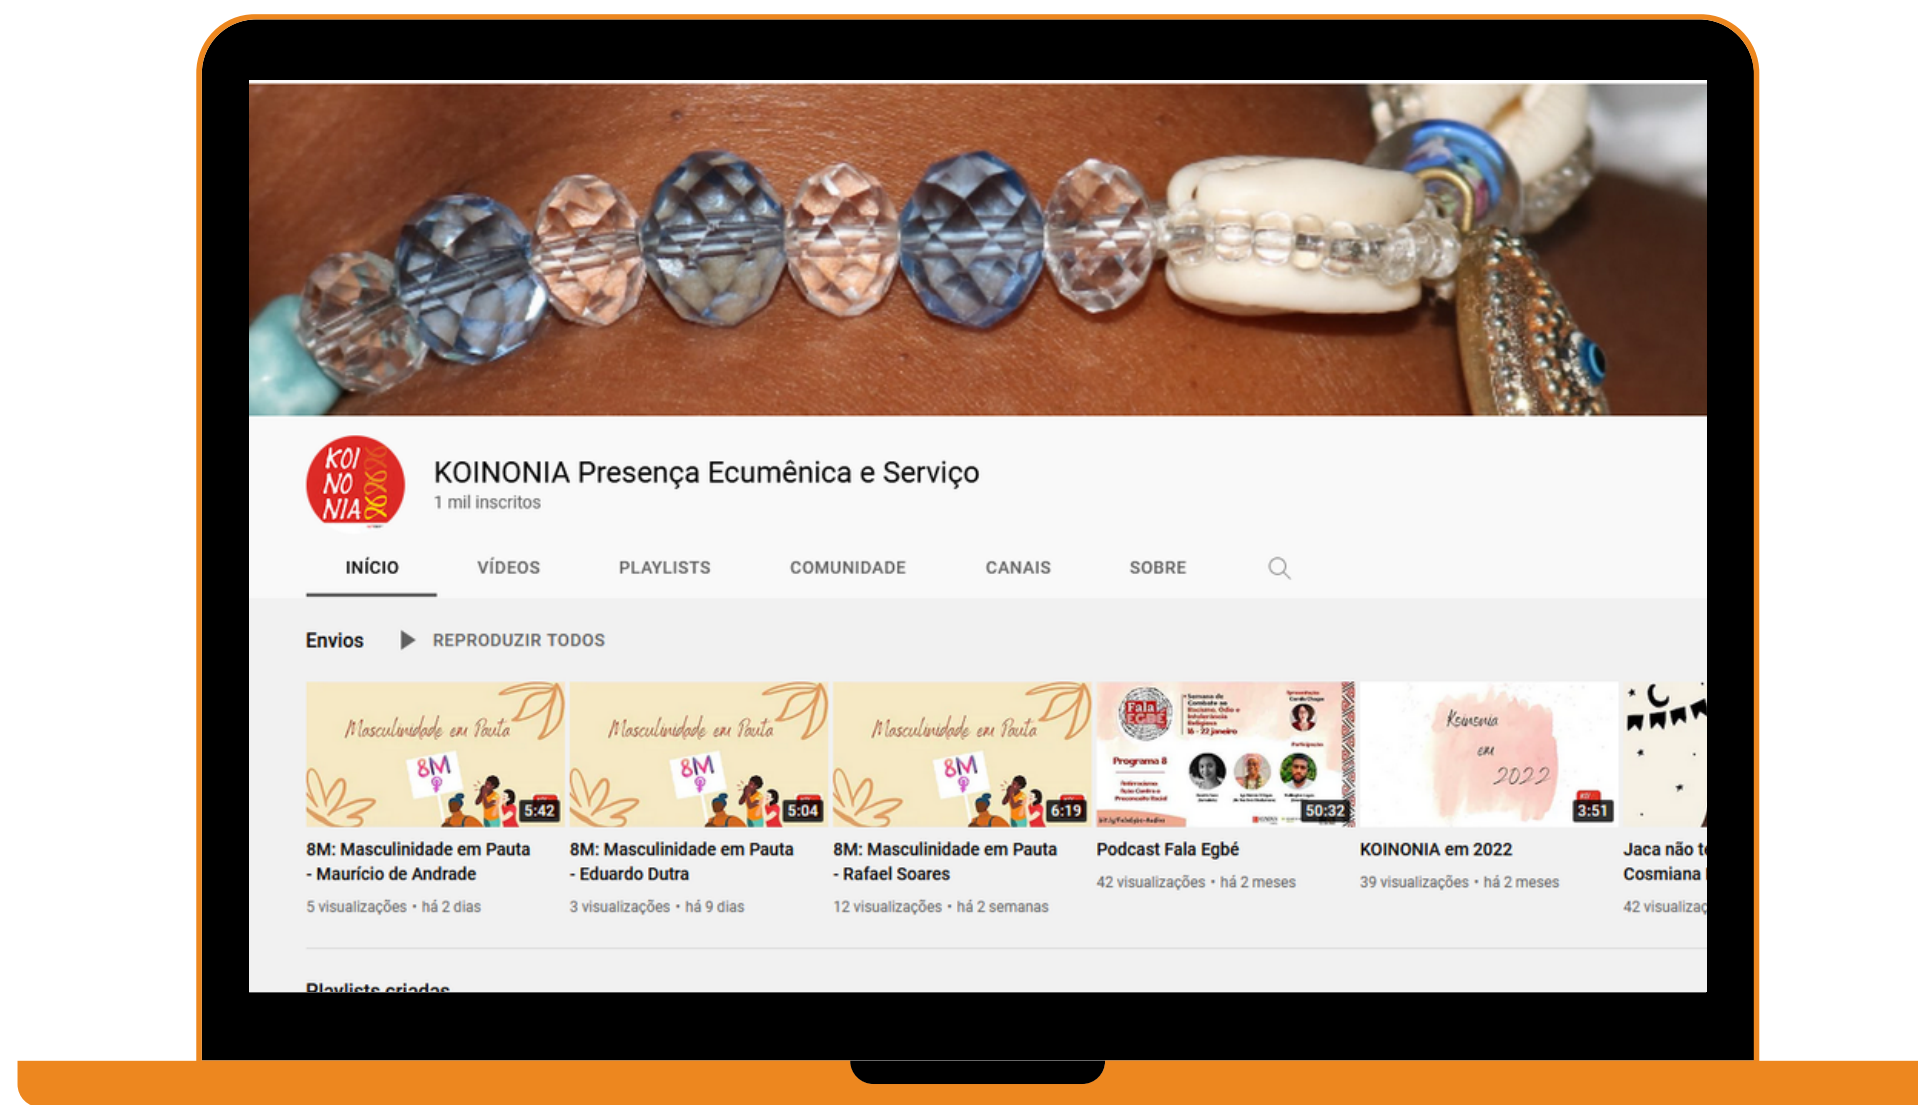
KOI NO NIA

KOINONIA Presença Ecumênica e Serviço
1 mil inscritos

INÍCIO VÍDEOS PLAYLISTS COMUNIDADE CANAIS SOBRE

Envios ▶ REPRODUZIR TODOS

Masculinidade em Pauta 8M 5:42
8M: Masculinidade em Pauta - Maurício de Andrade
5 visualizações • há 2 dias

Masculinidade em Pauta 8M 5:04
8M: Masculinidade em Pauta - Eduardo Dutra
3 visualizações • há 9 dias

Masculinidade em Pauta 8M 6:19
8M: Masculinidade em Pauta - Rafael Soares
12 visualizações • há 2 semanas

Fala Egbé Programa 8 50:32
Podcast Fala Egbé
42 visualizações • há 2 meses

Koinonia em 2022 3:51
KOINONIA em 2022
39 visualizações • há 2 meses

Jaca não t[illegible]
Cosmiana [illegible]
42 visualizaç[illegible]

Playlists criadas